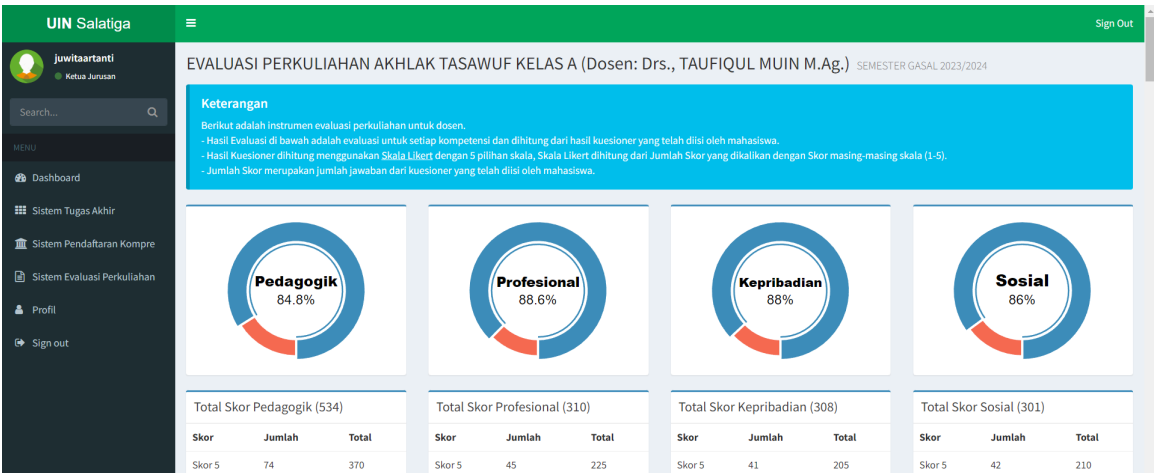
UIN Salatiga

≡

Sign Out

juwitaartanti
Ketua Jurusan

Search...

MENU

Dashboard

Sistem Tugas Akhir

Sistem Pendaftaran Kompre

Sistem Evaluasi Perkuliahan

Profil

Sign out

EVALUASI PERKULIAHAN AKHLAK TASAWUF KELAS A (Dosen: Drs., TAUFIQUL MUIN M.Ag.) SEMESTER GASAL 2023/2024

Keterangan

Berikut adalah instrumen evaluasi perkuliahan untuk dosen.
- Hasil Evaluasi di bawah adalah evaluasi untuk setiap kompetensi dan dihitung dari hasil kuesioner yang telah diisi oleh mahasiswa.
- Hasil Kuesioner dihitung menggunakan Skala Likert dengan 5 pilihan skala, Skala Likert dihitung dari Jumlah Skor yang dikalikan dengan Skor masing-masing skala (1-5).
- Jumlah Skor merupakan jumlah jawaban dari kuesioner yang telah diisi oleh mahasiswa.

Pedagogik
84.8%

Profesional
88.6%

Kepribadian
88%

Sosial
86%

Total Skor Pedagogik (534)

| Skor | Jumlah | Total |
|---|---|---|
| Skor 5 | 74 | 370 |

Total Skor Profesional (310)

| Skor | Jumlah | Total |
|---|---|---|
| Skor 5 | 45 | 225 |

Total Skor Kepribadian (308)

| Skor | Jumlah | Total |
|---|---|---|
| Skor 5 | 41 | 205 |

Total Skor Sosial (301)

| Skor | Jumlah | Total |
|---|---|---|
| Skor 5 | 42 | 210 |